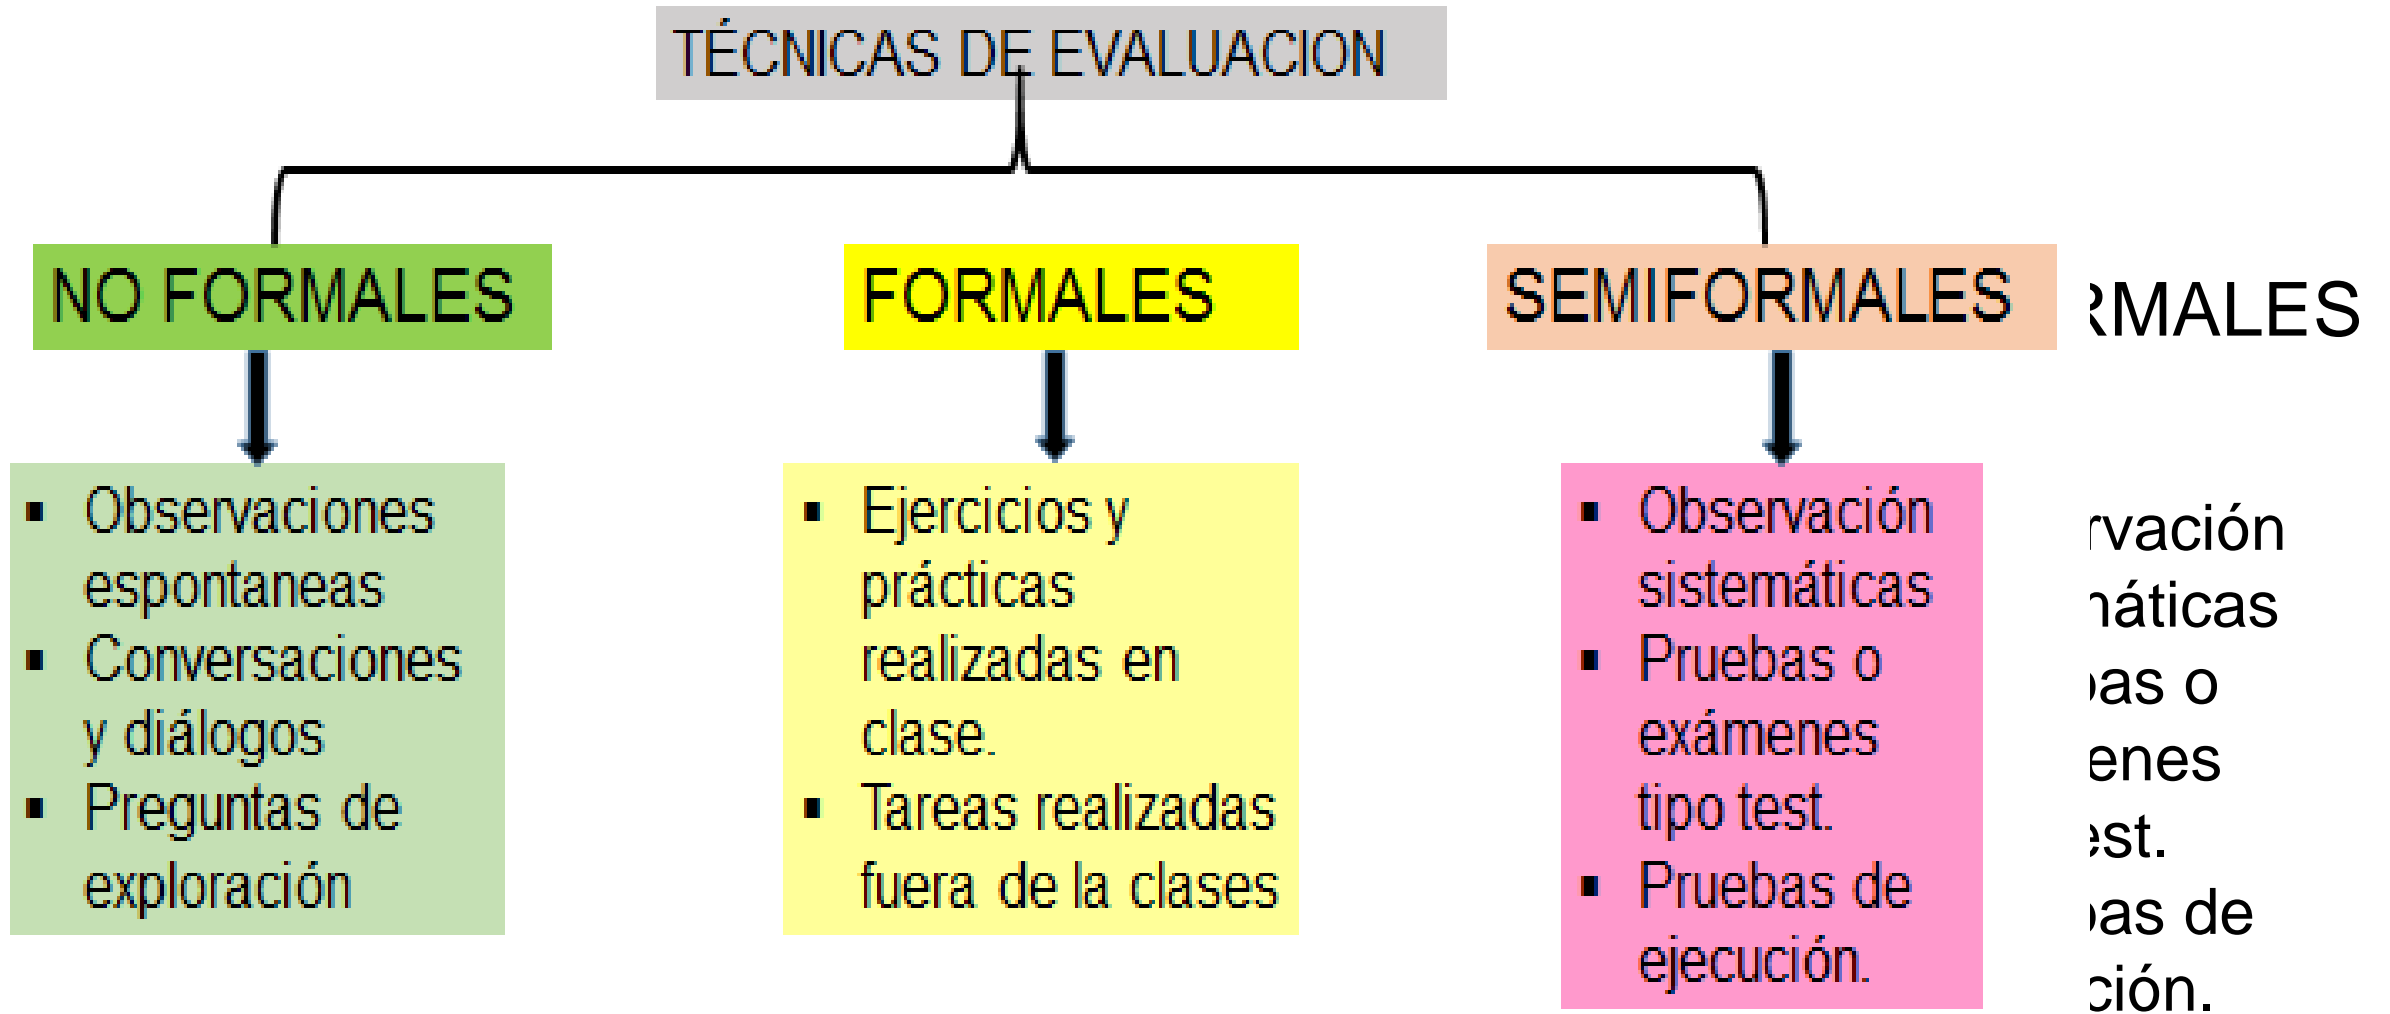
TÉCNICAS DE EVALUACION

NO FORMALES

- Observaciones espontaneas
- Conversaciones y diálogos
- Preguntas de exploración

FORMALES

- Ejercicios y prácticas realizadas en clase.
- Tareas realizadas fuera de la clases

SEMIFORMALES

- Observación sistemáticas
- Pruebas o exámenes tipo test.
- Pruebas de ejecución.

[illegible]RMALES

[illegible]rvación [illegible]máticas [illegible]as o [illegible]enes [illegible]est. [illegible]as de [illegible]ción.